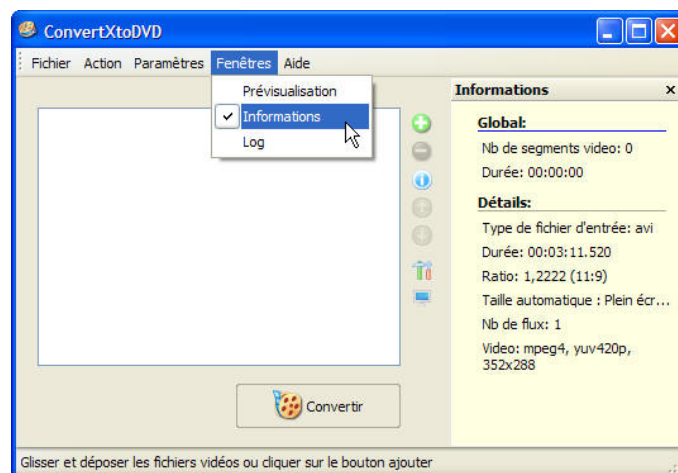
ConvertXtoDVD

Fichier Action Paramètres Fenêtres Aide

Prévisualisation
Informations
Log

Informations ×

Global:
Nb de segments video: 0
Durée: 00:00:00

Détails:
Type de fichier d'entrée: avi
Durée: 00:03:11.520
Ratio: 1,2222 (11:9)
Taille automatique : Plein écr...
Nb de flux: 1
Video: mpeg4, yuv420p, 352x288

Convertir

Glisser et déposer les fichiers vidéos ou cliquer sur le bouton ajouter